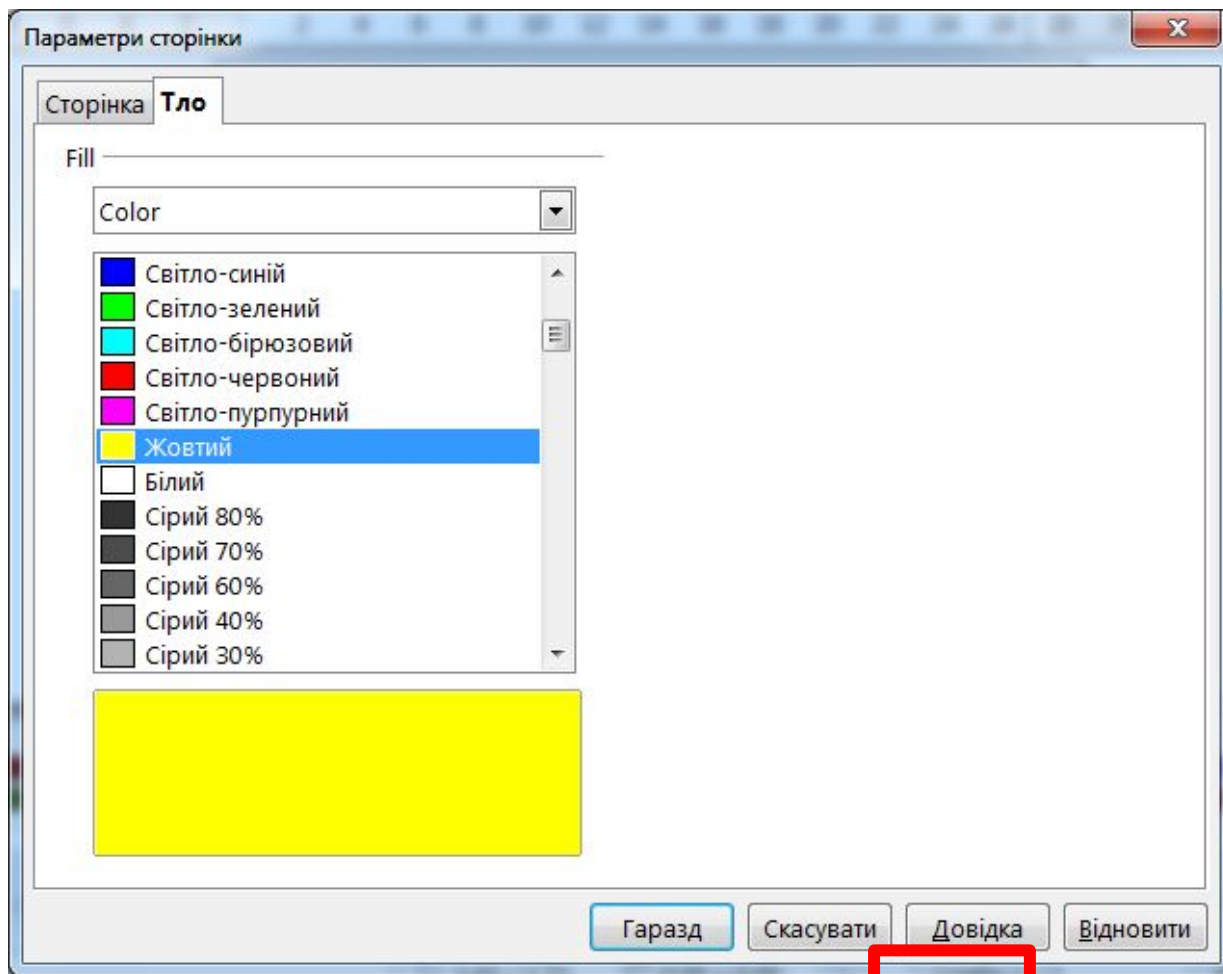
Параметри сторінки

x

Сторінка Тло

Fill

Color

Світло-синій
Світло-зелений
Світло-бірюзовий
Світло-червоний
Світло-пурпурний
Жовтий
Білий
Сірий 80%
Сірий 70%
Сірий 60%
Сірий 40%
Сірий 30%

Гаразд Скасувати Довідка Відновити